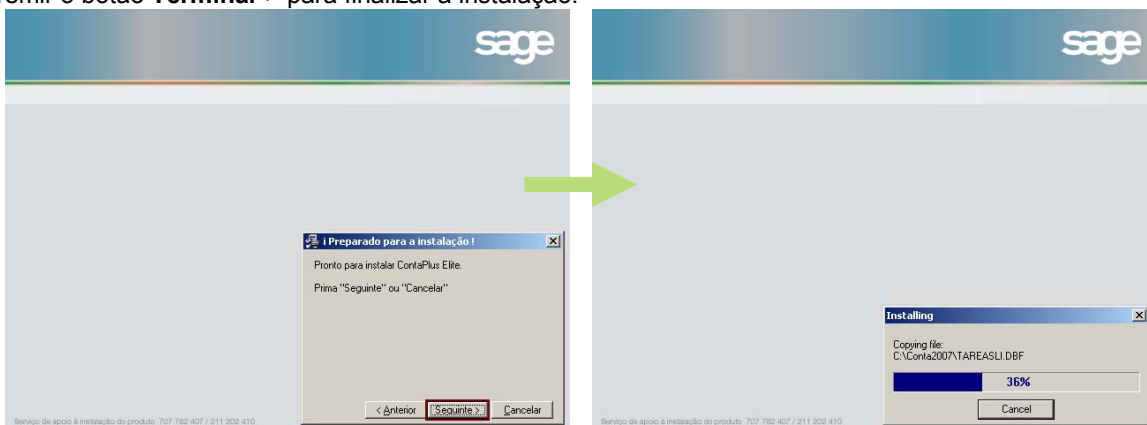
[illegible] o botão "Terminar" para finalizar a instalação.

sage

¡ Preparado para a instalação !

Pronto para instalar ContaPlus Elite.

Prima "Seguinte" ou "Cancelar"

< Anterior | Seguinte > | Cancelar

Serviço de apoio à instalação do produto 707 782 407 / 211 202 410

sage

Installing

Copying file:
C:\Conta2007\TAREASLI.DBF

36%

Cancel

Serviço de apoio à instalação do produto 707 782 407 / 211 202 410